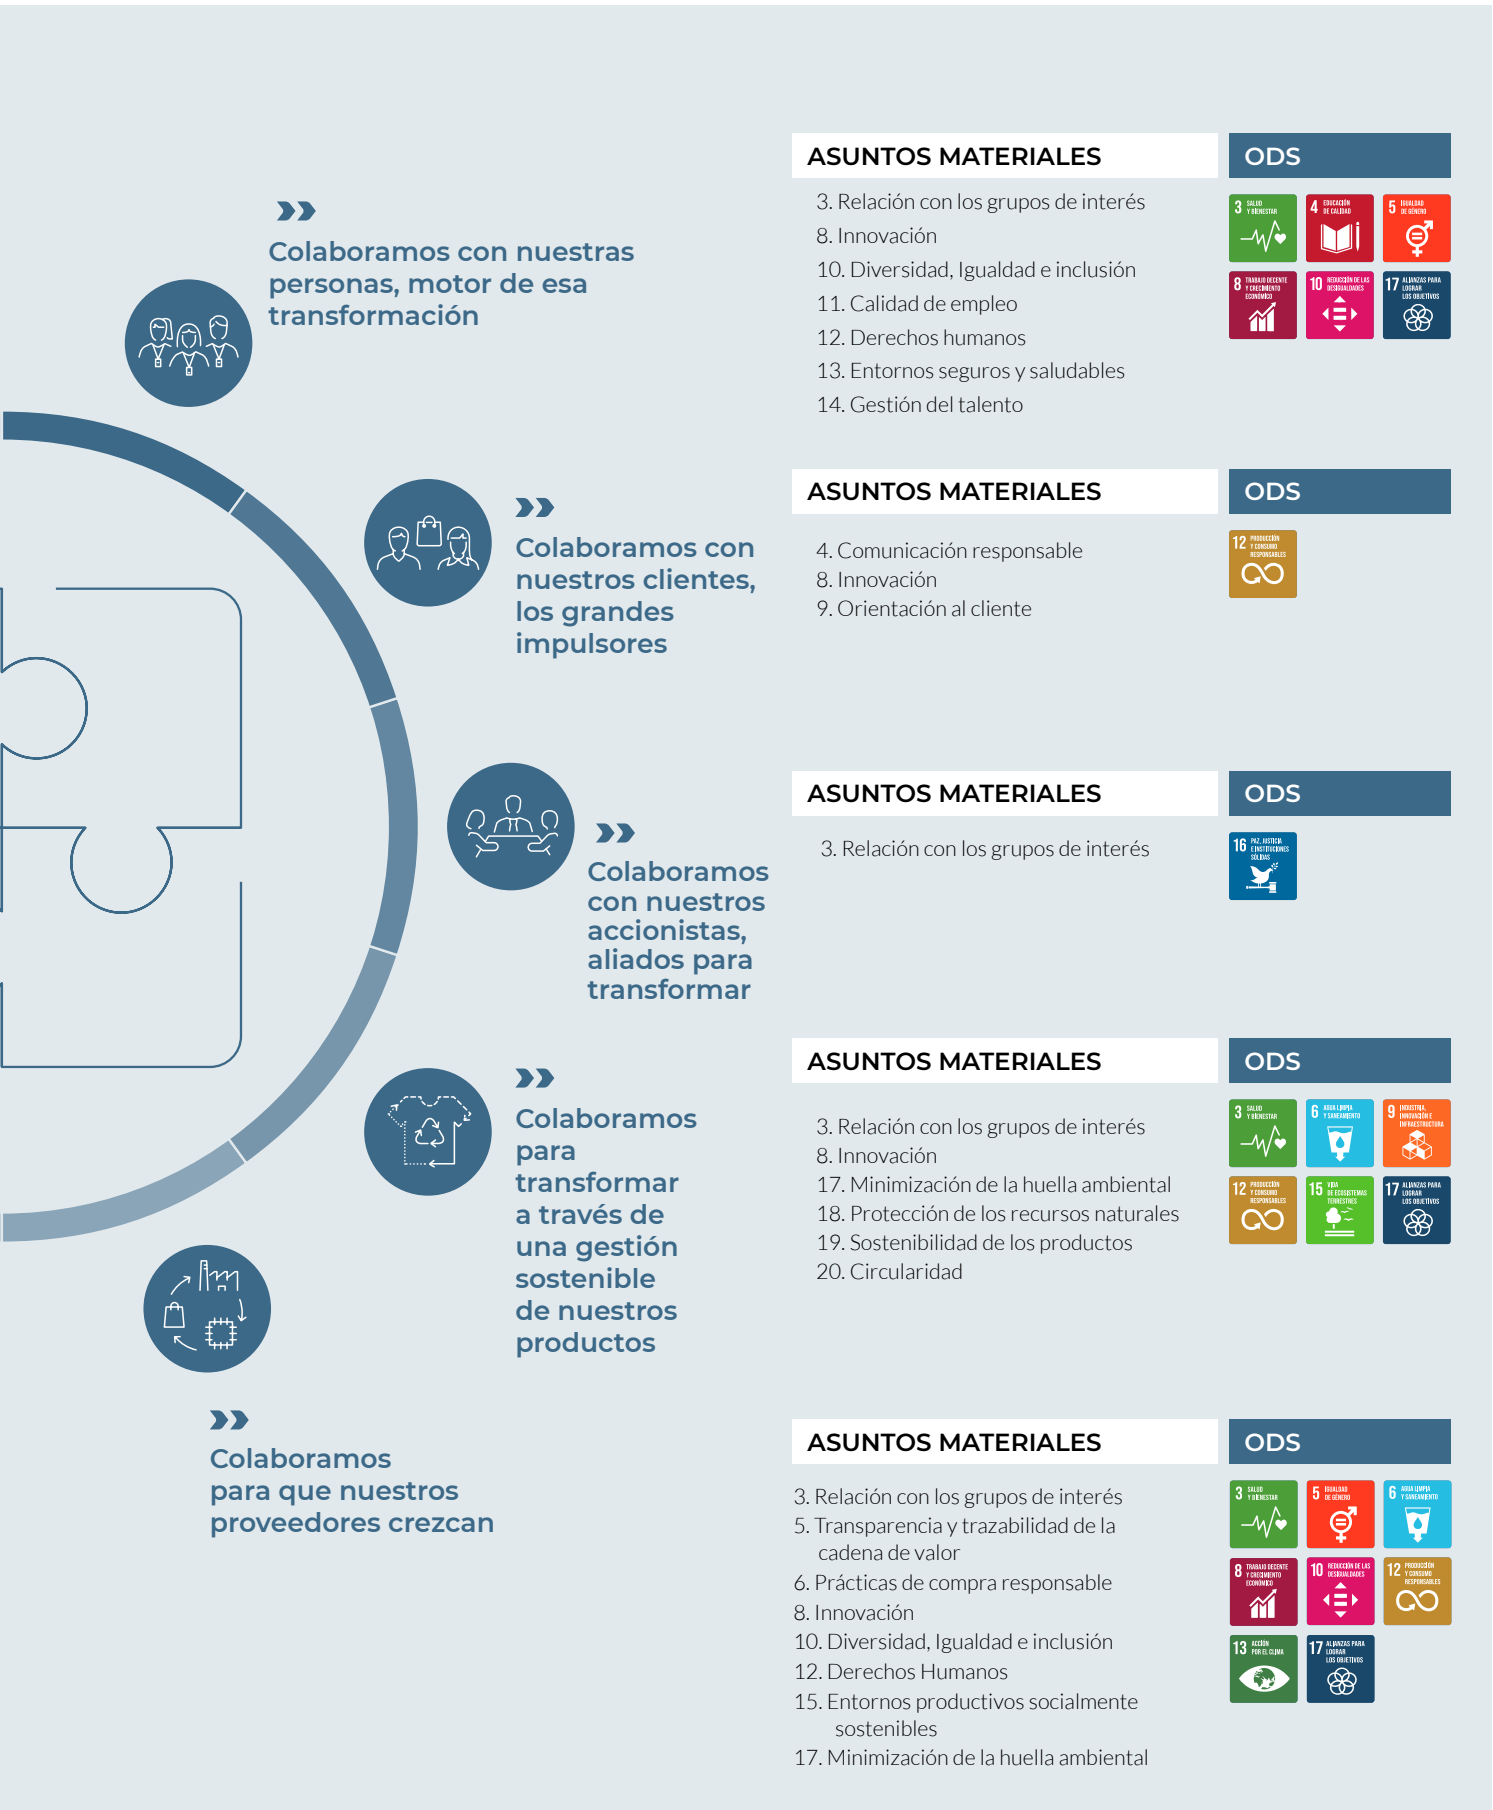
Colaboramos con nuestras personas, motor de esa transformación

ASUNTOS MATERIALES

3. Relación con los grupos de interés
8. Innovación
10. Diversidad, Igualdad e inclusión
11. Calidad de empleo
12. Derechos humanos
13. Entornos seguros y saludables
14. Gestión del talento

ODS

3 SALUD Y BIENESTAR
4 EDUCACIÓN DE CALIDAD
5 IGUALDAD DE GÉNERO
8 TRABAJO DECENTE Y CRECIMIENTO ECONÓMICO
10 REDUCCIÓN DE LAS DESIGUALDADES
17 ALIANZAS PARA LOGRAR LOS OBJETIVOS

Colaboramos con nuestros clientes, los grandes impulsores

ASUNTOS MATERIALES

4. Comunicación responsable
8. Innovación
9. Orientación al cliente

ODS

12 PRODUCCIÓN Y CONSUMO RESPONSABLES

Colaboramos con nuestros accionistas, aliados para transformar

ASUNTOS MATERIALES

3. Relación con los grupos de interés

ODS

16 PAZ, JUSTICIA E INSTITUCIONES SÓLIDAS

Colaboramos para transformar a través de una gestión sostenible de nuestros productos

ASUNTOS MATERIALES

3. Relación con los grupos de interés
8. Innovación
17. Minimización de la huella ambiental
18. Protección de los recursos naturales
19. Sostenibilidad de los productos
20. Circularidad

ODS

3 SALUD Y BIENESTAR
6 AGUA LIMPIA Y SANEAMIENTO
9 INDUSTRIA, INNOVACIÓN E INFRAESTRUCTURA
12 PRODUCCIÓN Y CONSUMO RESPONSABLES
15 VIDA DE ECOSISTEMAS TERRESTRES
17 ALIANZAS PARA LOGRAR LOS OBJETIVOS

Colaboramos para que nuestros proveedores crezcan

ASUNTOS MATERIALES

3. Relación con los grupos de interés
5. Transparencia y trazabilidad de la cadena de valor
6. Prácticas de compra responsable
8. Innovación
10. Diversidad, Igualdad e inclusión
12. Derechos Humanos
15. Entornos productivos socialmente sostenibles
17. Minimización de la huella ambiental

ODS

3 SALUD Y BIENESTAR
5 IGUALDAD DE GÉNERO
6 AGUA LIMPIA Y SANEAMIENTO
8 TRABAJO DECENTE Y CRECIMIENTO ECONÓMICO
10 REDUCCIÓN DE LAS DESIGUALDADES
12 PRODUCCIÓN Y CONSUMO RESPONSABLES
13 ACCIÓN POR EL CLIMA
17 ALIANZAS PARA LOGRAR LOS OBJETIVOS